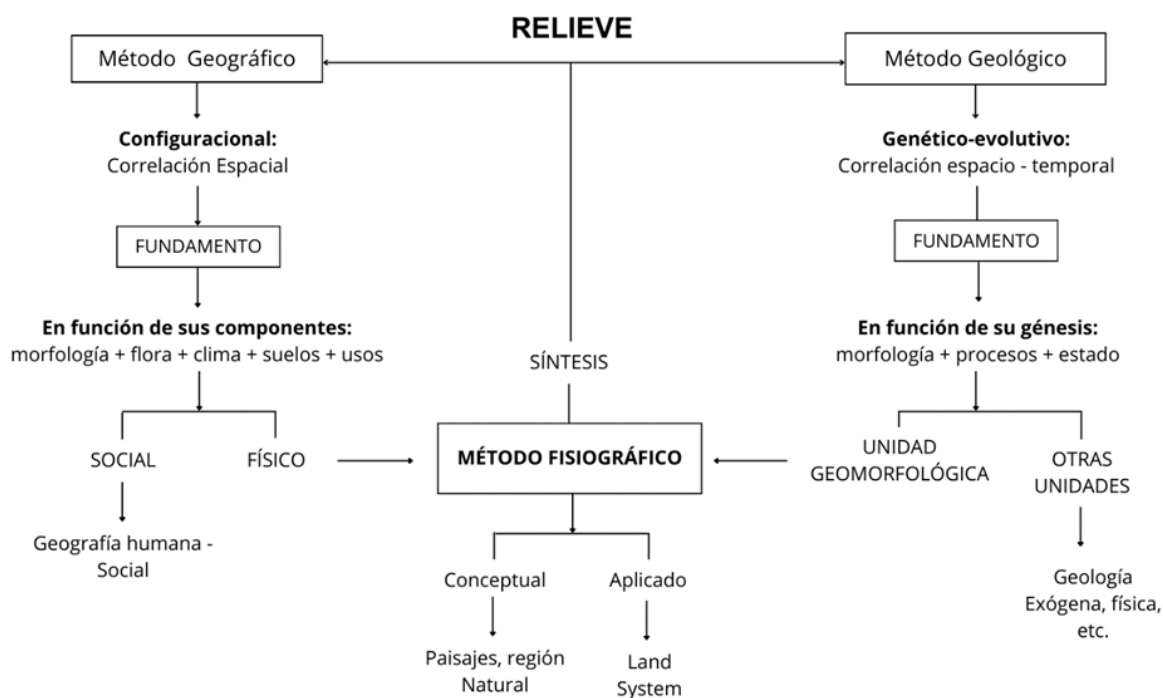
RELIEVE

Método Geográfico

Configuracional:
Correlación Espacial

FUNDAMENTO

En función de sus componentes:
morfología + flora + clima + suelos + usos

SOCIAL

FÍSICO

Geografía humana - Social

Método Geológico

Genético-evolutivo:
Correlación espacio - temporal

FUNDAMENTO

En función de su génesis:
morfología + procesos + estado

UNIDAD GEOMORFOLÓGICA

OTRAS UNIDADES

Geología Exógena, física, etc.

SÍNTESIS

MÉTODO FISIOGRÁFICO

Conceptual

Aplicado

Paisajes, región Natural

Land System